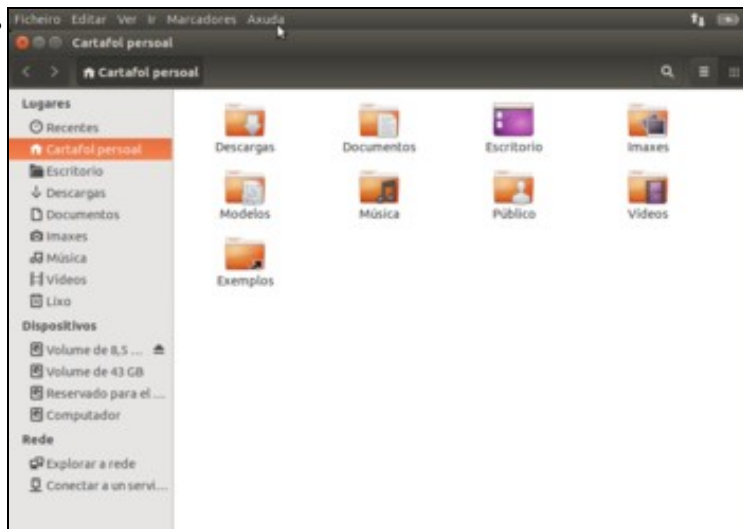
Ficheiro Editar Ver Ir Marcadores Axuda

Cartafol persoal

Cartafol persoal

Lugares
Recentes
Cartafol persoal
Escritorio
Descargas
Documentos
Imaxes
Música
Vídeos
Lixo
Dispositivos
Volume de 8,5 ...
Volume de 43 GB
Reservado para el ...
Computador
Rede
Explorar a rede
Conectar a un servi...

Descargas
Documentos
Escritorio
Imaxes
Modelos
Música
Público
Vídeos
Exemplos